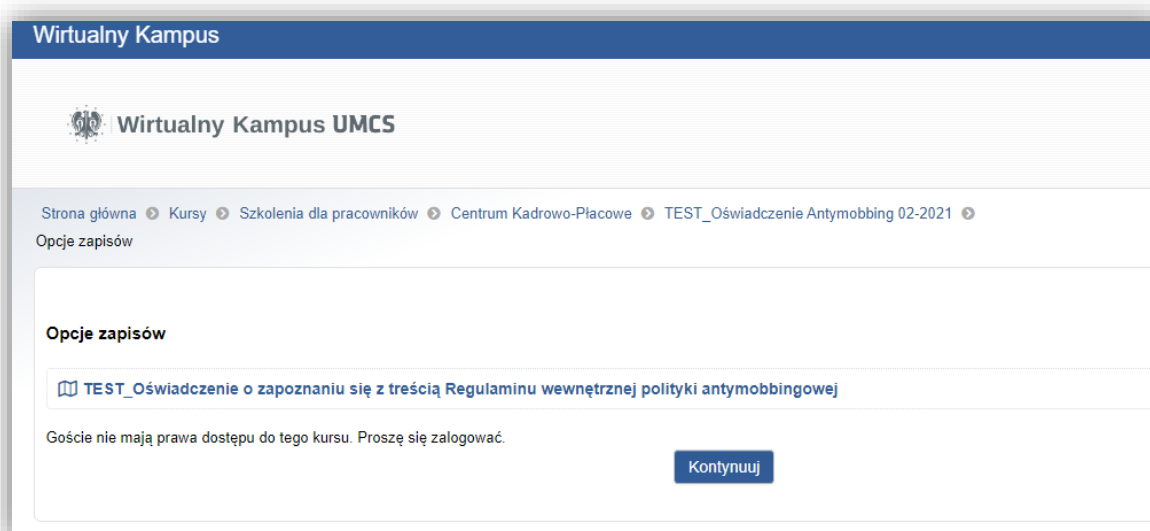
Wirtualny Kampus

Wirtualny Kampus UMCS

Strona główna › Kursy › Szkolenia dla pracowników › Centrum Kadrowo-Płacowe › TEST_Oświadczenie Antymobbing 02-2021 › Opcje zapisów

Opcje zapisów

TEST_Oświadczenie o zapoznaniu się z treścią Regulaminu wewnętrznej polityki antymobbingowej

Goście nie mają prawa dostępu do tego kursu. Proszę się zalogować.

Kontynuuj